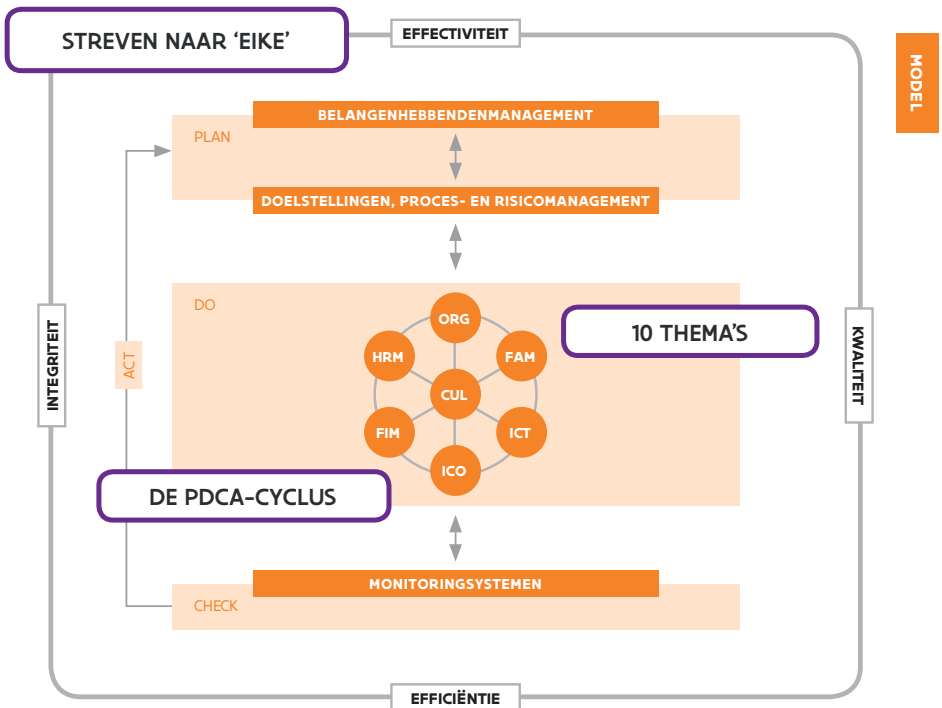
STREVEN NAAR 'EIKE'

EFFECTIVITEIT

MODEL

PLAN

BELANGENHEBBENDENMANAGEMENT

DOELSTELLINGEN, PROCES- EN RISICOMANAGEMENT

DO

ORG

HRM

FAM

CUL

FIM

ICT

ICO

10 THEMA'S

INTEGRITEIT

ACT

KWALITEIT

DE PDCA-CYCLUS

MONITORINGSYSTEMEN

CHECK

EFFICIËNTIE